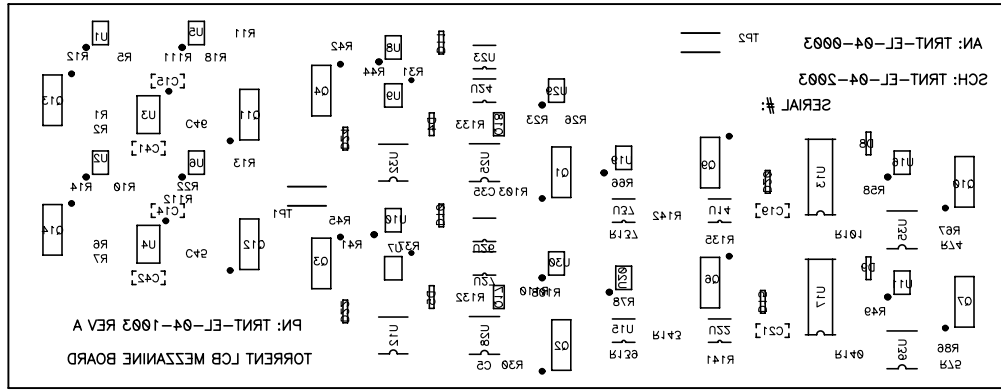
AN: TRNT-EL-04-0003

SCH: TRNT-EL-04-2003

SERIAL #:

PN: TRNT-EL-04-1003 REV A

TORRENT LCB MEZZANINE BOARD

U1 R12 R5 U5 R18 R111 R11 [C15] Q13 R1 R2 U3 C46 [C41] U2 R14 R10 U6 R22 R112 [C14] Q14 R6 R7 U4 [C42] C45 Q11 R13 Q12 TP1 R42 Q4 U8 R44 R31 U9 U23 U24 R133 U32 U25 R103 C35 R45 R41 U10 R37 Q3 U26 U27 R132 R108 U12 U28 R30 C5 U29 R23 R26 Q1 U30 R78 Q2 TP2 U19 R66 U32 R137 R142 U29 R139 U15 R143 Q9 U14 R135 Q6 U22 R141 [C19] [C21] U13 R101 U17 R140 D8 U16 R58 U35 Q10 R67 R74 D9 U11 R49 U36 Q7 R86 R75